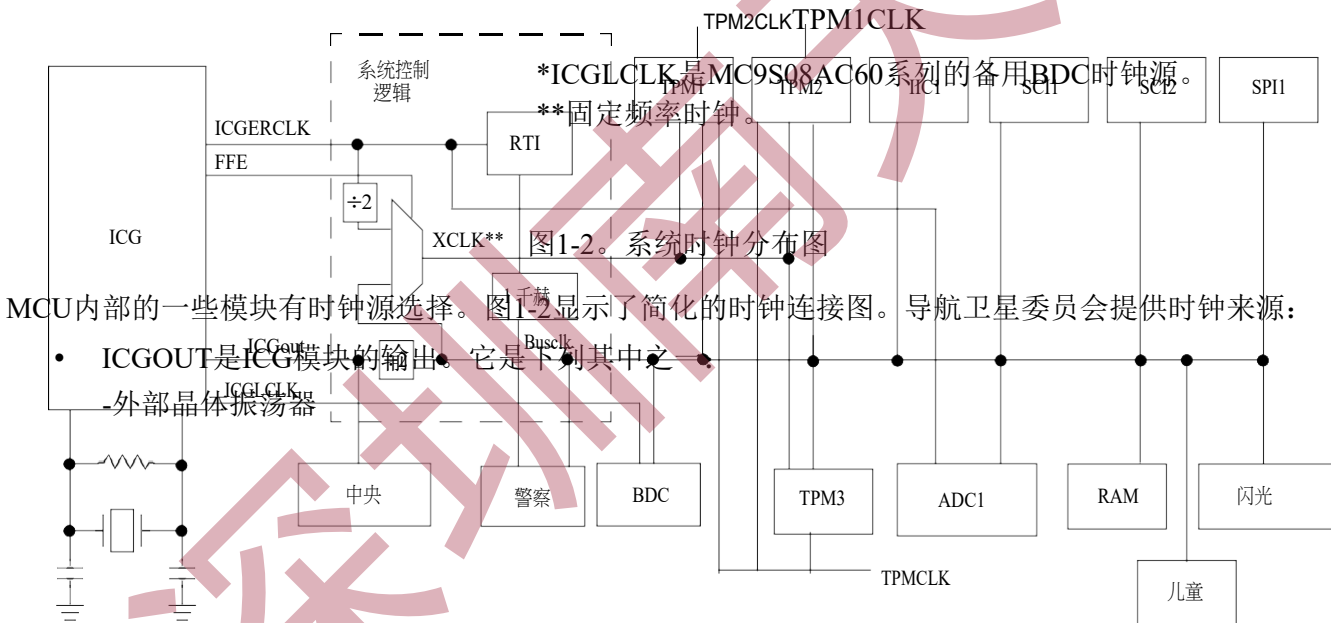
TPM2CLKTPM1CLK

系统控制逻辑

*ICGLCLK是MC9S08AC60系列的备用BDC时钟源。
**固定频率时钟。

TPM1 TPM2 IIC1 SCI1 SCI2 SPI1

ICGERCLK

FFE

RTI

÷2

ICG

XCLK**

图1-2。系统时钟分布图

÷2

MCU内部的一些模块有时钟源选择。图1-2显示了简化的时钟连接图。导航卫星委员会提供时钟来源：

• ICGOUT是ICG模块的输出。它是下列其中之一：

ICGout

Busclk

ICGLCLK

-外部晶体振荡器

中央

警察

BDC

TPM3

ADC1

RAM

闪光

TPMCLK

儿童